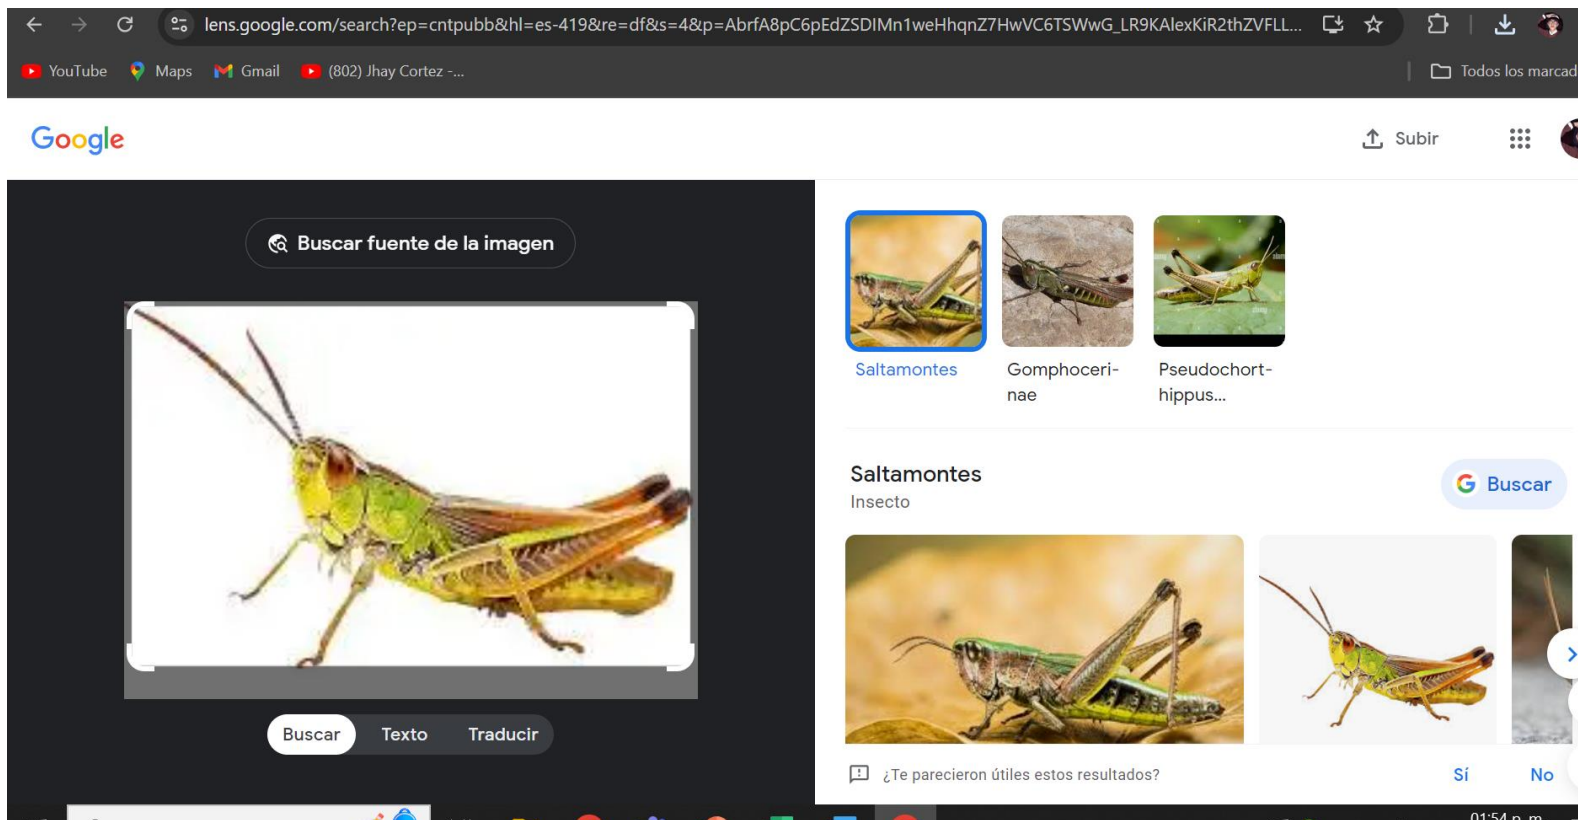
lens.google.com/search?ep=cntpubb&hl=es-419&re=df&s=4&p=AbrfA8pC6pEdZSDIMn1weHhqnZ7HwVC6TSWwG_LR9KAlexKiR2thZVFLL...

YouTube Maps Gmail (802) Jhay Cortez -... Todos los marcad

Google

Subir

Buscar fuente de la imagen

Buscar Texto Traducir

Saltamontes

Gomphocerinae

Pseudochorthippus...

Saltamontes
Insecto

Buscar

¿Te parecieron útiles estos resultados?

Sí No

01:54 p. m.